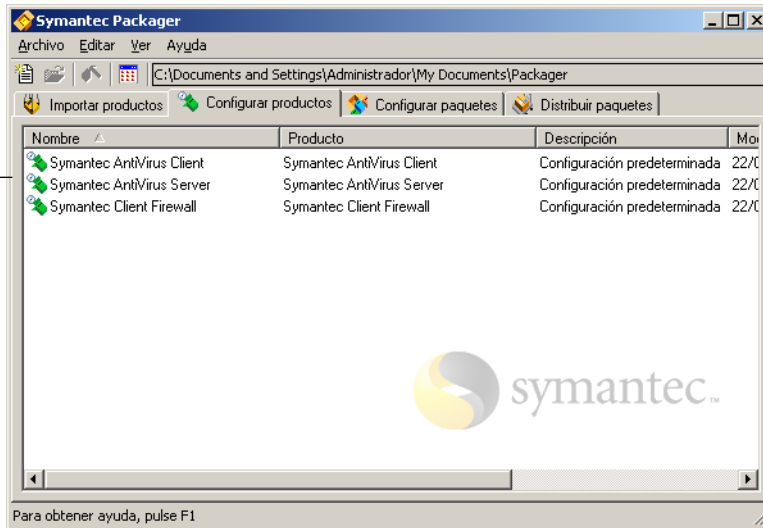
Symantec Packager

Archivo Editar Ver Ayuda

C:\Documents and Settings\Administrador\My Documents\Packager

Importar productos | Configurar productos | Configurar paquetes | Distribuir paquetes

| Nombre | Producto | Descripción | Mo |
|---|---|---|---|
| Symantec AntiVirus Client | Symantec AntiVirus Client | Configuración predeterminada | 22/( |
| Symantec AntiVirus Server | Symantec AntiVirus Server | Configuración predeterminada | 22/( |
| Symantec Client Firewall | Symantec Client Firewall | Configuración predeterminada | 22/( |

symantec.™

Para obtener ayuda, pulse F1